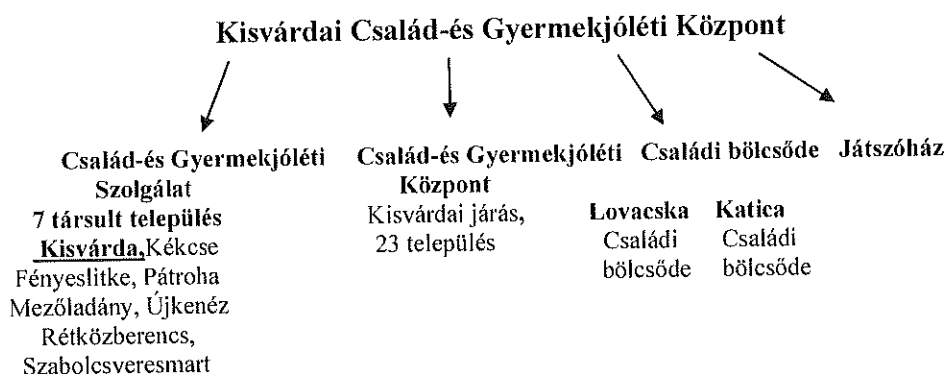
Kisvárdai Család-és Gyermekjóléti Központ

Család-és Gyermekjóléti Szolgálat
7 társult település
Kisvárda, Kékcse
Fényeslitke, Pátroha
Mezőladány, Újkenéz
Rétközberencs,
Szabolcsveresmart

Család-és Gyermekjóléti Központ
Kisvárdai járás,
23 település

Családi bölcsőde

Lovacska
Családi
bölcsőde

Katica
Családi
bölcsőde

Játszóház